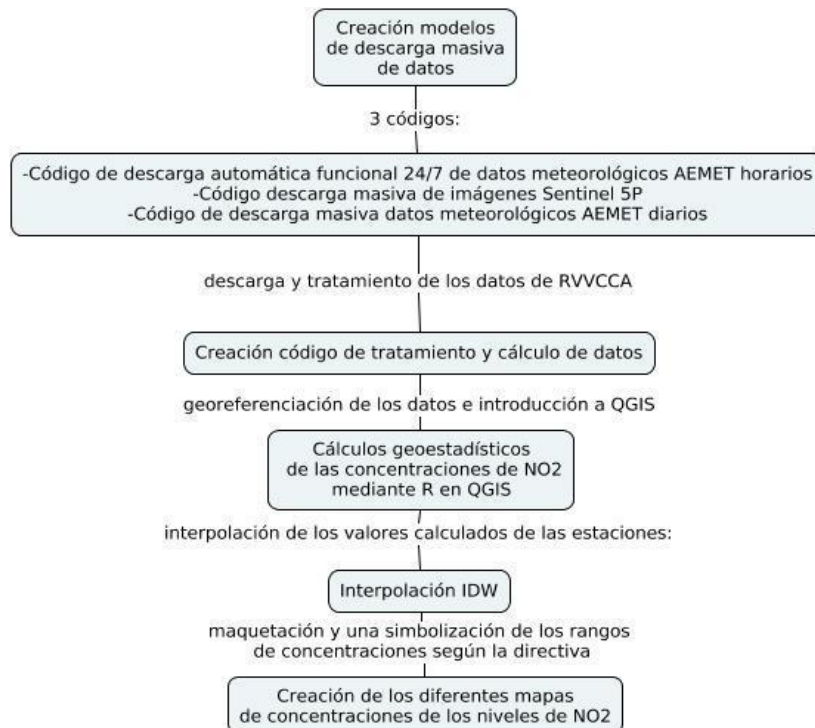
Creación modelos de descarga masiva de datos

3 códigos:

-Código de descarga automática funcional 24/7 de datos meteorológicos AEMET horarios
-Código descarga masiva de imágenes Sentinel 5P
-Código de descarga masiva datos meteorológicos AEMET diarios

descarga y tratamiento de los datos de RVVCCA

Creación código de tratamiento y cálculo de datos

georeferenciación de los datos e introducción a QGIS

Cálculos geoestadísticos de las concentraciones de NO2 mediante R en QGIS

interpolación de los valores calculados de las estaciones:

Interpolación IDW

maquetación y una simbolización de los rangos de concentraciones según la directiva

Creación de los diferentes mapas de concentraciones de los niveles de NO2